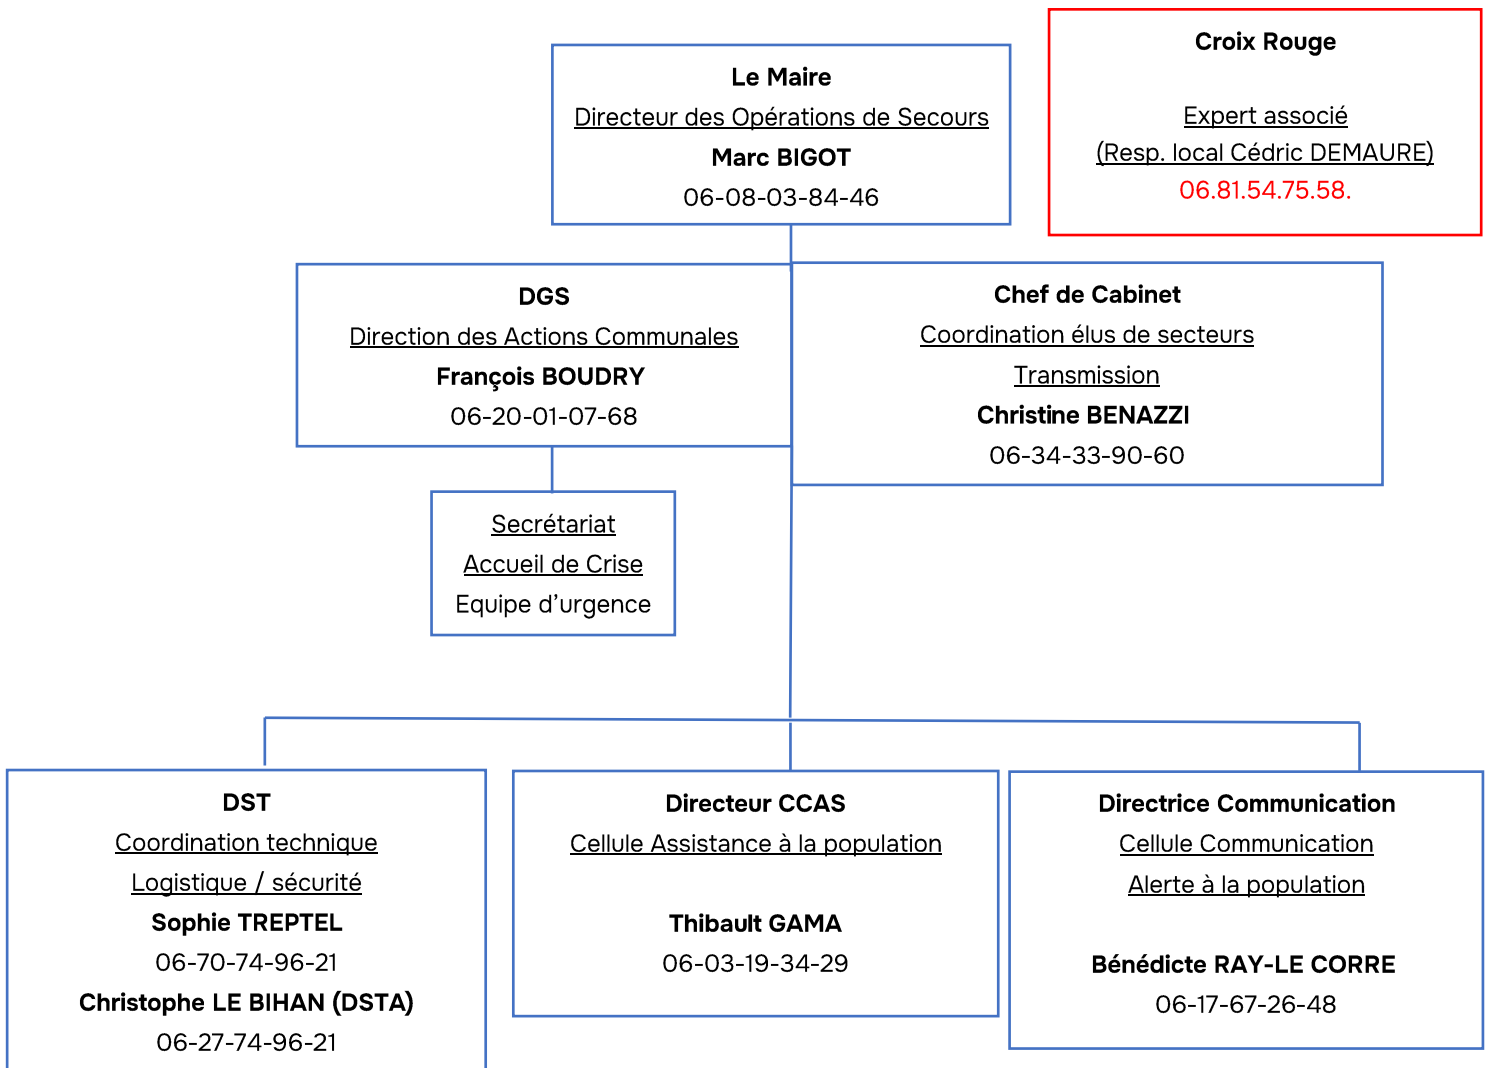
Le Maire
Directeur des Opérations de Secours
Marc BIGOT
06-08-03-84-46

Croix Rouge

Expert associé
(Resp. local Cédric DEMAURE)
06.81.54.75.58.

DGS
Direction des Actions Communales
François BOUDRY
06-20-01-07-68

Chef de Cabinet
Coordination élus de secteurs
Transmission
Christine BENAZZI
06-34-33-90-60

Secrétariat
Accueil de Crise
Equipe d'urgence

DST
Coordination technique
Logistique / sécurité
Sophie TREPTEL
06-70-74-96-21
Christophe LE BIHAN (DSTA)
06-27-74-96-21

Directeur CCAS
Cellule Assistance à la population

Thibault GAMA
06-03-19-34-29

Directrice Communication
Cellule Communication
Alerte à la population

Bénédicte RAY-LE CORRE
06-17-67-26-48